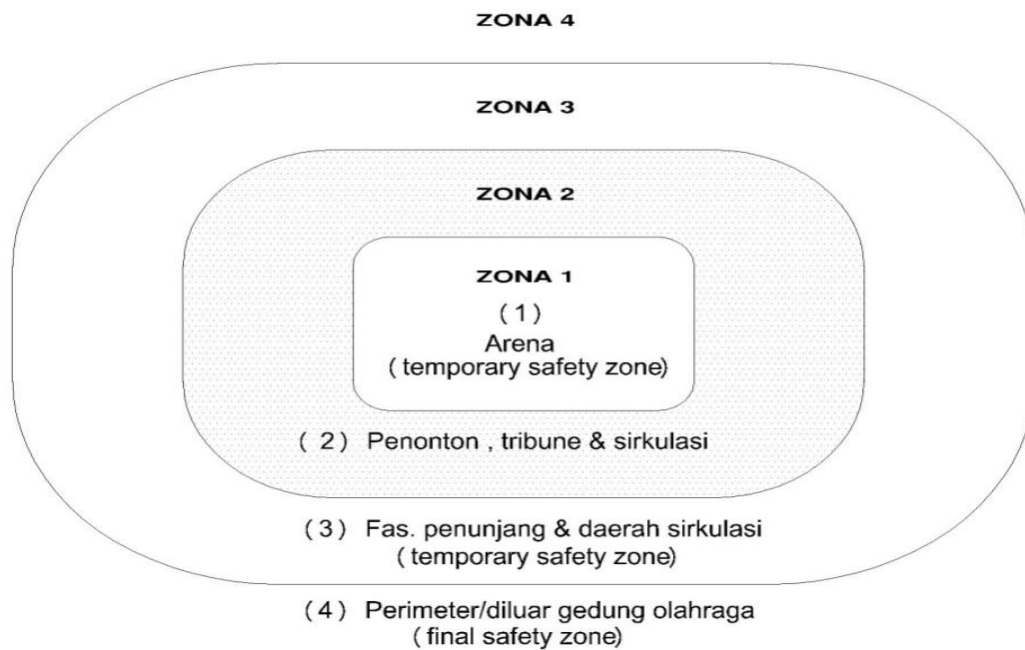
ZONA 4

ZONA 3

ZONA 2

ZONA 1

( 1 )

Arena
( temporary safety zone)

( 2 ) Penonton , tribune & sirkulasi

( 3 ) Fas. penunjang & daerah sirkulasi
( temporary safety zone)

( 4 ) Perimeter/diluar gedung olahraga
( final safety zone)